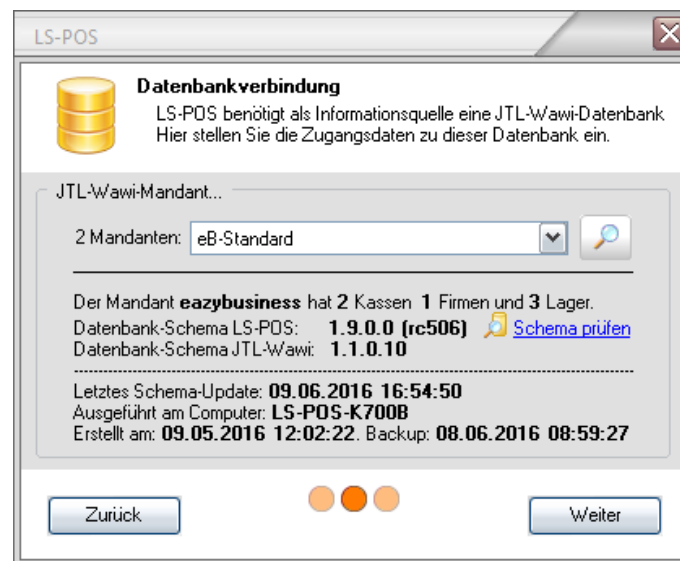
LS-POS

Datenbankverbindung
LS-POS benötigt als Informationsquelle eine JTL-Wawi-Datenbank
Hier stellen Sie die Zugangsdaten zu dieser Datenbank ein.

JTL-Wawi-Mandant...

2 Mandanten: eB-Standard

Der Mandant **eazybusiness** hat **2** Kassen **1** Firmen und **3** Lager.
Datenbank-Schema LS-POS: **1.9.0.0 (rc506)** Schema prüfen
Datenbank-Schema JTL-Wawi: **1.1.0.10**

Letztes Schema-Update: **09.06.2016 16:54:50**
Ausgeführt am Computer: **LS-POS-K700B**
Erstellt am: **09.05.2016 12:02:22**. Backup: **08.06.2016 08:59:27**

Zurück

Weiter